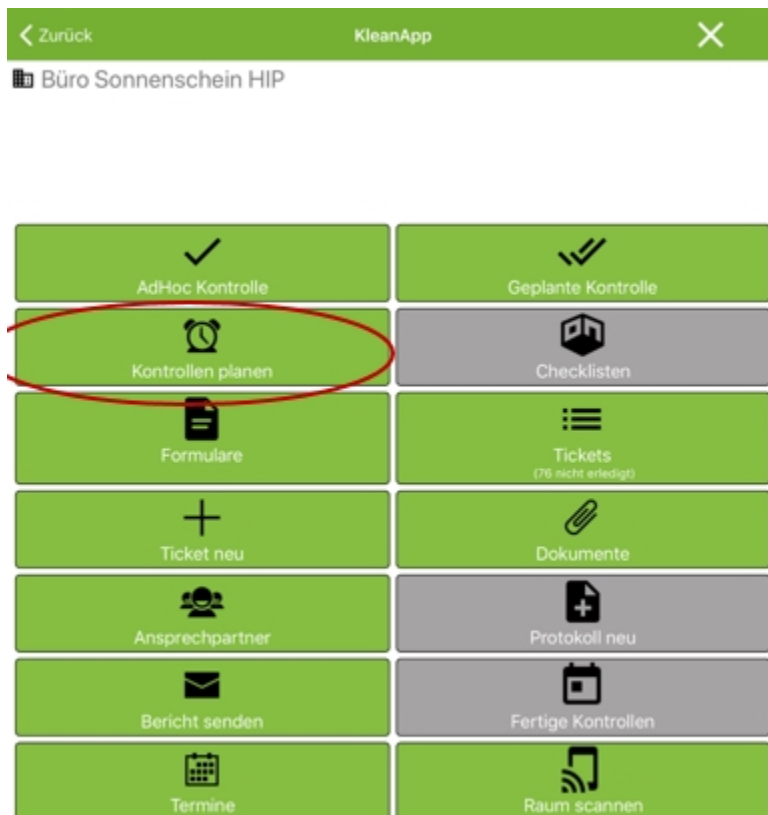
Zurück
KleanApp
Büro Sonnenschein HIP

AdHoc Kontrolle
Geplante Kontrolle
Kontrollen planen
Checklisten
Formulare
Tickets
(76 nicht erledigt)
Ticket neu
Dokumente
Ansprechpartner
Protokoll neu
Bericht senden
Fertige Kontrollen
Termine
Raum scannen